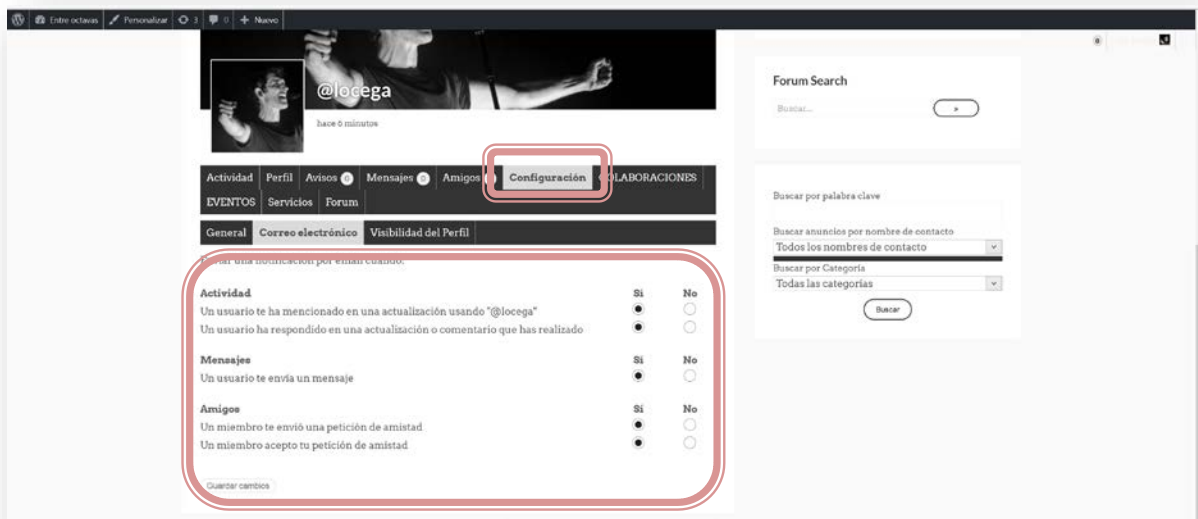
Entre octavas  Personalizar  3  0  + Nuevo

@locega

hace 6 minutos

Actividad | Perfil | Avisos 0 | Mensajes 0 | Amigos 0 | Configuración | COLABORACIONES | EVENTOS | Servicios | Forum

General | Correo electrónico | Visibilidad del Perfil

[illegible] una notificación por email cuando:

| Actividad | Sí | No |
|---|---|---|
| Un usuario te ha mencionado en una actualización usando "@locega" | ● | ○ |
| Un usuario ha respondido en una actualización o comentario que has realizado | ● | ○ |

| Mensajes | Sí | No |
|---|---|---|
| Un usuario te envía un mensaje | ● | ○ |

| Amigos | Sí | No |
|---|---|---|
| Un miembro te envió una petición de amistad | ● | ○ |
| Un miembro acepto tu petición de amistad | ● | ○ |

Guardar cambios

Forum Search

Buscar...

»

Buscar por palabra clave

Buscar anuncios por nombre de contacto

Todos los nombres de contacto

Buscar por Categoría

Todas las categorías

Buscar